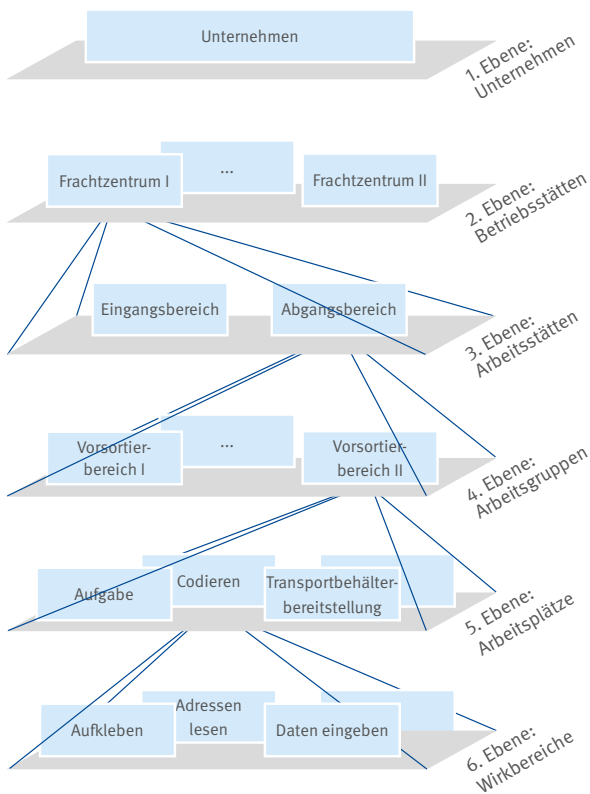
Unternehmen

1. Ebene: Unternehmen

Frachtzentrum I

...

Frachtzentrum II

2. Ebene: Betriebsstätten

Eingangsbereich

Abgangsbereich

3. Ebene: Arbeitsstätten

Vorsortierbereich I

...

Vorsortierbereich II

4. Ebene: Arbeitsgruppen

Aufgabe

Codieren

Transportbehälterbereitstellung

5. Ebene: Arbeitsplätze

Aufkleben

Adressen lesen

Daten eingeben

6. Ebene: Wirkbereiche